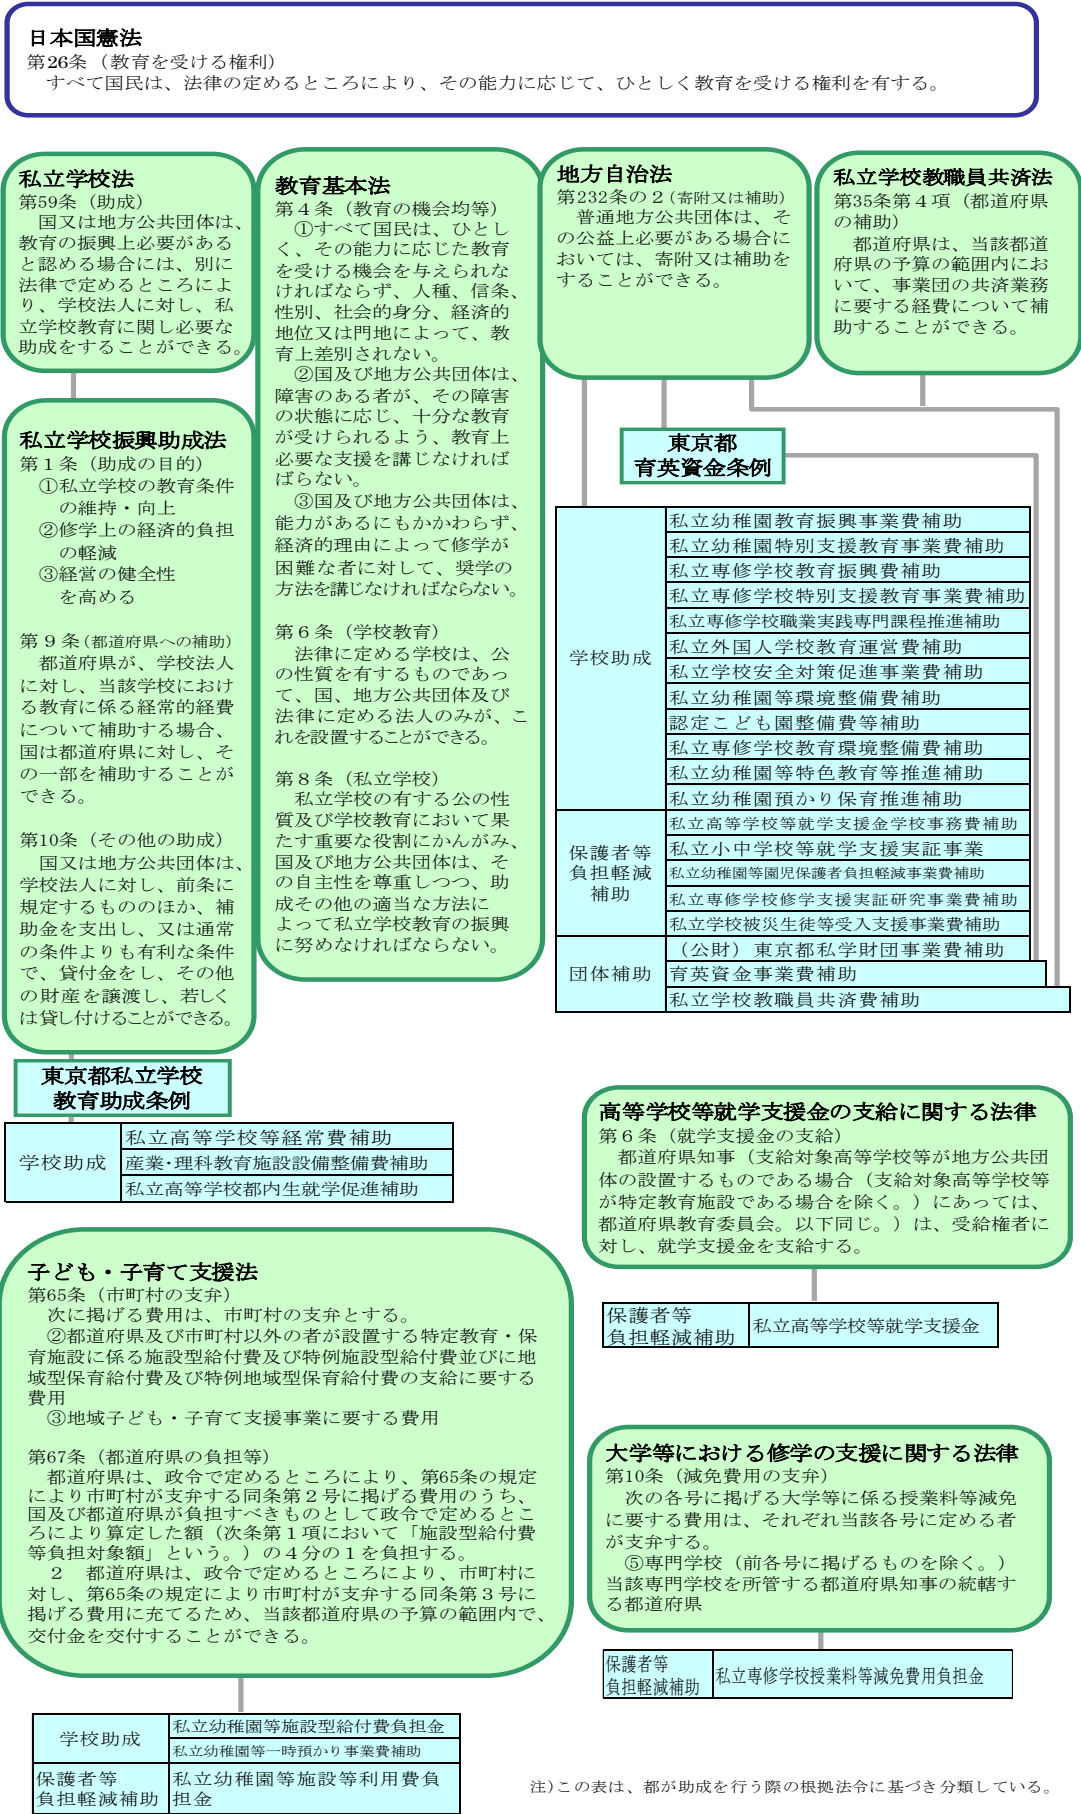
日本国憲法
第26条（教育を受ける権利）
すべて国民は、法律の定めるところにより、その能力に応じて、ひとしく教育を受ける権利を有する。

私立学校法
第59条（助成）
国又は地方公共団体は、教育の振興上必要があると認める場合には、別に法律で定めるところにより、学校法人に対し、私立学校教育に関し必要な助成をすることができる。

教育基本法
第４条（教育の機会均等）
①すべて国民は、ひとしく、その能力に応じた教育を受ける機会を与えられなければならず、人種、信条、性別、社会的身分、経済的地位又は門地によって、教育上差別されない。
②国及び地方公共団体は、障害のある者が、その障害の状態に応じ、十分な教育が受けられるよう、教育上必要な支援を講じなければならない。
③国及び地方公共団体は、能力があるにもかかわらず、経済的理由によって修学が困難な者に対して、奨学の方法を講じなければならない。

第６条（学校教育）
法律に定める学校は、公の性質を有するものであって、国、地方公共団体及び法律に定める法人のみが、これを設置することができる。

第８条（私立学校）
私立学校の有する公の性質及び学校教育において果たす重要な役割にかんがみ、国及び地方公共団体は、その自主性を尊重しつつ、助成その他の適当な方法によって私立学校教育の振興に努めなければならない。

地方自治法
第232条の２（寄附又は補助）
普通地方公共団体は、その公益上必要がある場合においては、寄附又は補助をすることができる。

私立学校教職員共済法
第35条第４項（都道府県の補助）
都道府県は、当該都道府県の予算の範囲内において、事業団の共済業務に要する経費について補助することができる。

私立学校振興助成法
第１条（助成の目的）
①私立学校の教育条件の維持・向上
②修学上の経済的負担の軽減
③経営の健全性を高める

第９条（都道府県への補助）
都道府県が、学校法人に対し、当該学校における教育に係る経常的経費について補助する場合、国は都道府県に対し、その一部を補助することができる。

第10条（その他の助成）
国又は地方公共団体は、学校法人に対し、前条に規定するもののほか、補助金を支出し、又は通常の条件よりも有利な条件で、貸付金をし、その他の財産を譲渡し、若しくは貸し付けることができる。

東京都育英資金条例

| 学校助成 | 私立幼稚園教育振興事業費補助 |
|---|---|
| | 私立幼稚園特別支援教育事業費補助 |
| | 私立専修学校教育振興費補助 |
| | 私立専修学校特別支援教育事業費補助 |
| | 私立専修学校職業実践専門課程推進補助 |
| | 私立外国人学校教育運営費補助 |
| | 私立学校安全対策促進事業費補助 |
| | 私立幼稚園等環境整備費補助 |
| | 認定こども園整備費等補助 |
| | 私立専修学校教育環境整備費補助 |
| | 私立幼稚園等特色教育等推進補助 |
| | 私立幼稚園預かり保育推進補助 |
| 保護者等負担軽減補助 | 私立高等学校等就学支援金学校事務費補助 |
| | 私立小中学校等就学支援実証事業 |
| | 私立幼稚園等園児保護者負担軽減事業費補助 |
| | 私立専修学校修学支援実証研究事業費補助 |
| | 私立学校被災生徒等受入支援事業費補助 |
| 団体補助 | （公財）東京都私学財団事業費補助 |
| | 育英資金事業費補助 |
| | 私立学校教職員共済費補助 |

東京都私立学校教育助成条例

| 学校助成 | 私立高等学校等経常費補助 |
|---|---|
| | 産業・理科教育施設設備整備費補助 |
| | 私立高等学校都内生就学促進補助 |

高等学校等就学支援金の支給に関する法律
第６条（就学支援金の支給）
都道府県知事（支給対象高等学校等が地方公共団体の設置するものである場合（支給対象高等学校等が特定教育施設である場合を除く。）にあっては、都道府県教育委員会。以下同じ。）は、受給権者に対し、就学支援金を支給する。

| 保護者等負担軽減補助 | 私立高等学校等就学支援金 |
|---|---|

子ども・子育て支援法
第65条（市町村の支弁）
次に掲げる費用は、市町村の支弁とする。
②都道府県及び市町村以外の者が設置する特定教育・保育施設に係る施設型給付費及び特例施設型給付費並びに地域型保育給付費及び特例地域型保育給付費の支給に要する費用
③地域子ども・子育て支援事業に要する費用

第67条（都道府県の負担等）
都道府県は、政令で定めるところにより、第65条の規定により市町村が支弁する同条第２号に掲げる費用のうち、国及び都道府県が負担すべきものとして政令で定めるところにより算定した額（次条第１項において「施設型給付費等負担対象額」という。）の４分の１を負担する。
２　都道府県は、政令で定めるところにより、市町村に対し、第65条の規定により市町村が支弁する同条第３号に掲げる費用に充てるため、当該都道府県の予算の範囲内で、交付金を交付することができる。

| 学校助成 | 私立幼稚園等施設型給付費負担金 |
|---|---|
| | 私立幼稚園等一時預かり事業費補助 |
| 保護者等負担軽減補助 | 私立幼稚園等施設等利用費負担金 |

大学等における修学の支援に関する法律
第10条（減免費用の支弁）
次の各号に掲げる大学等に係る授業料等減免に要する費用は、それぞれ当該各号に定める者が支弁する。
⑤専門学校（前各号に掲げるものを除く。）当該専門学校を所管する都道府県知事の統轄する都道府県

| 保護者等負担軽減補助 | 私立専修学校授業料等減免費用負担金 |
|---|---|

注）この表は、都が助成を行う際の根拠法令に基づき分類している。